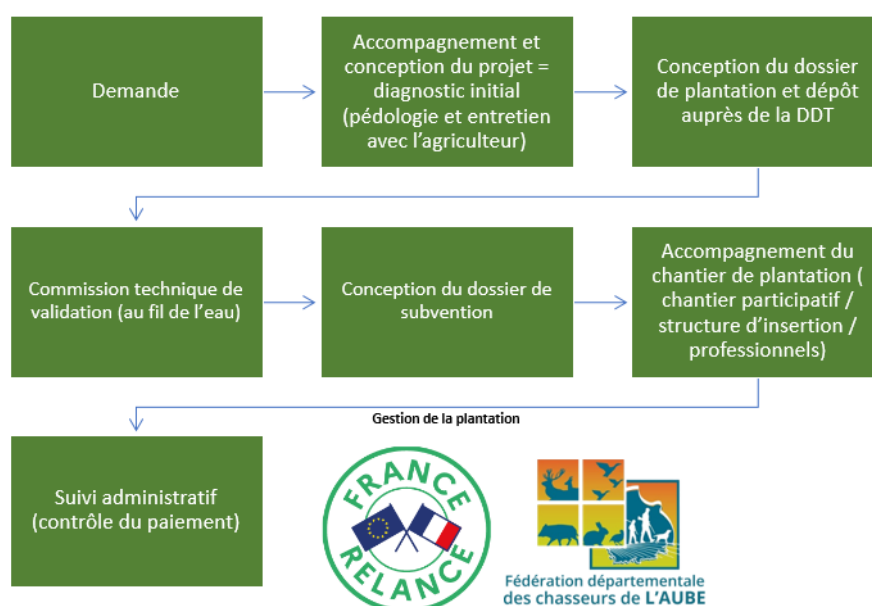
Demande

Accompagnement et conception du projet = diagnostic initial (pédologie et entretien avec l'agriculteur)

Conception du dossier de plantation et dépôt auprès de la DDT

Commission technique de validation (au fil de l'eau)

Conception du dossier de subvention

Accompagnement du chantier de plantation ( chantier participatif / structure d'insertion / professionnels)

Gestion de la plantation

Suivi administratif (contrôle du paiement)

FRANCE RELANCE

Fédération départementale des chasseurs de L'AUBE